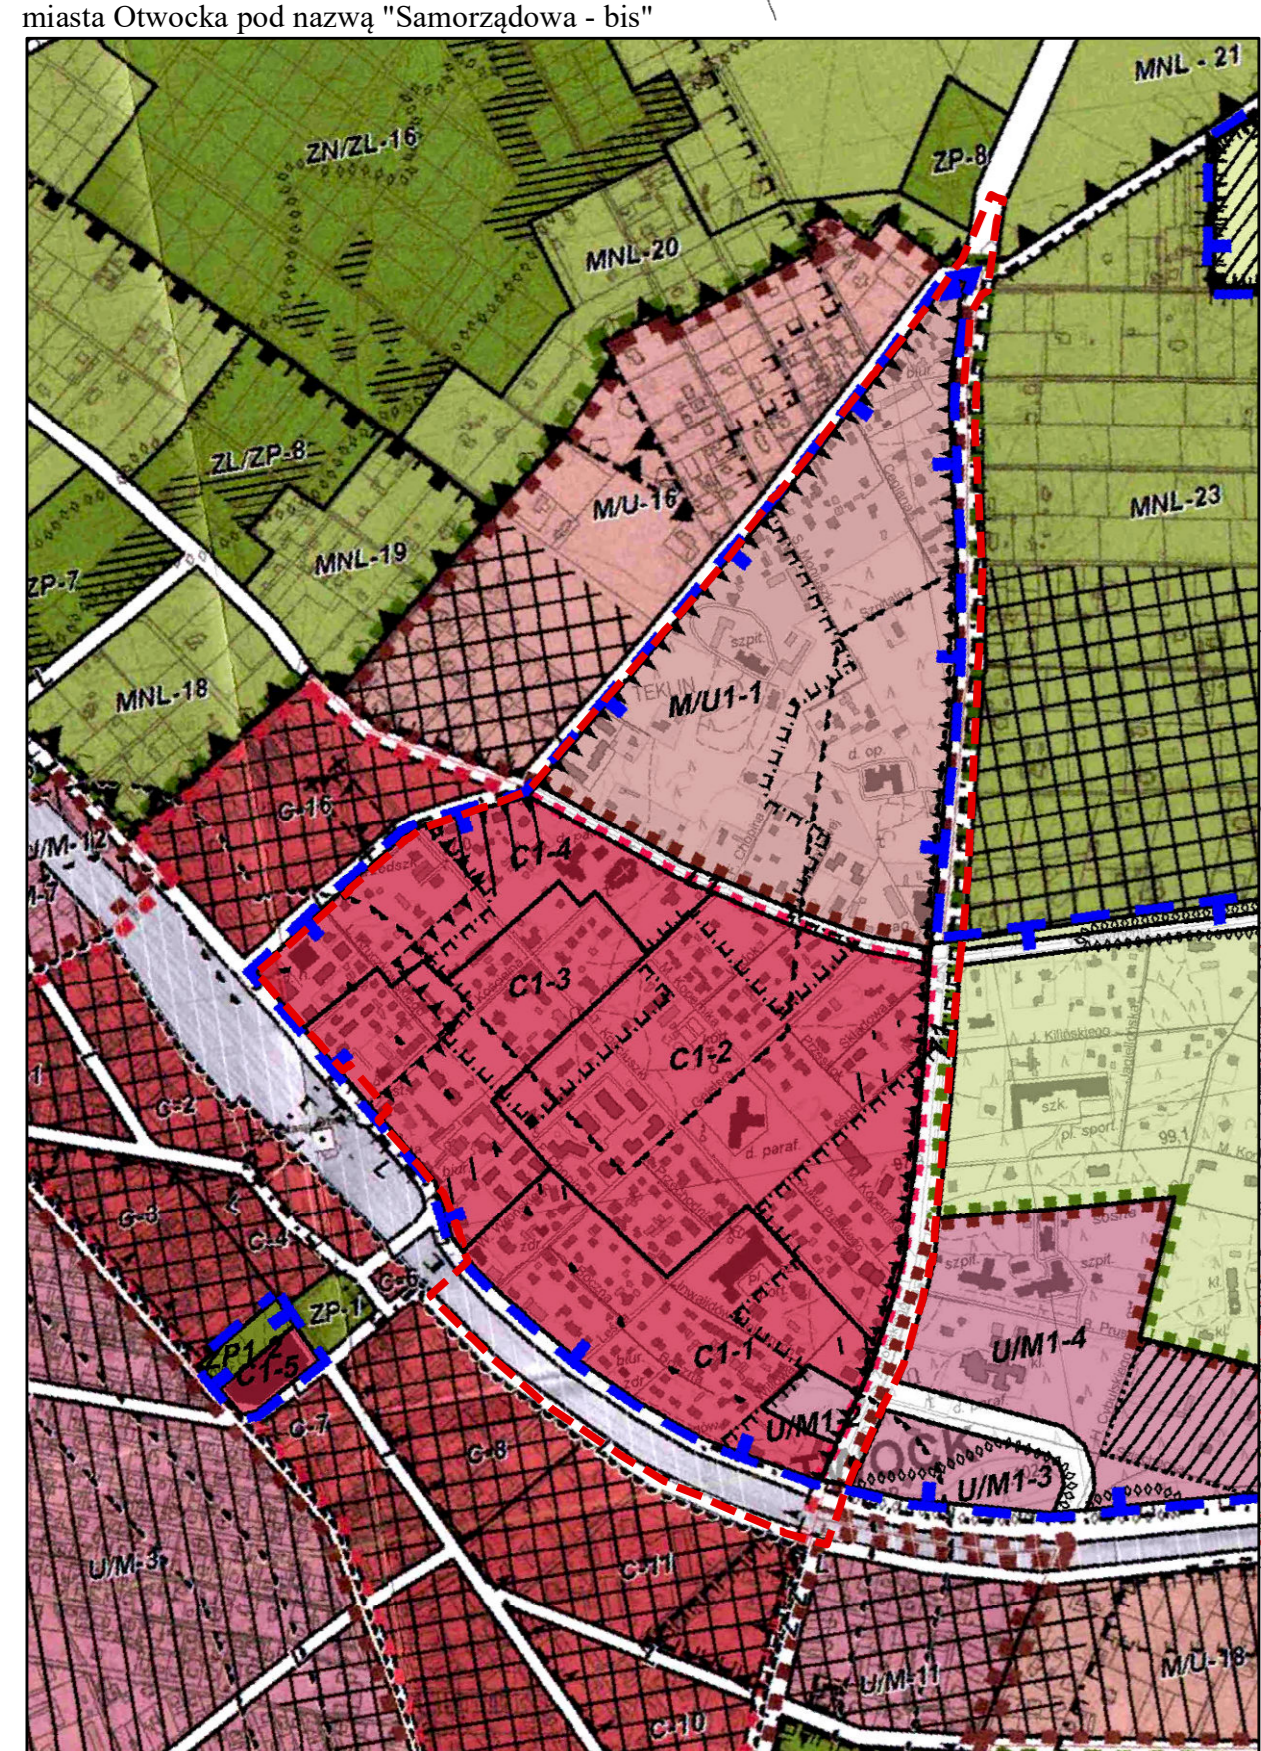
miasta Otwocka pod nazwą "Samorządowa - bis"

MNL - 21

ZN/ZL-16

ZP-8

MNL-20

ZL/ZP-8

M/U-16

MNL-23

ZP-7

MNL-19

TEKLIN

M/U1-1

MNL-18

C-16

U/M-12

C1-4

C1-3

C1-2

C-2

szk.

C-8

C-3

ZP-1

C-5

ZP-1

C1-5

C1-1

U/M1-4

C-7

U/M1-2

U/M1-3

C-8

U/M-3

C-11

U/M-11

M/U-18

C-10